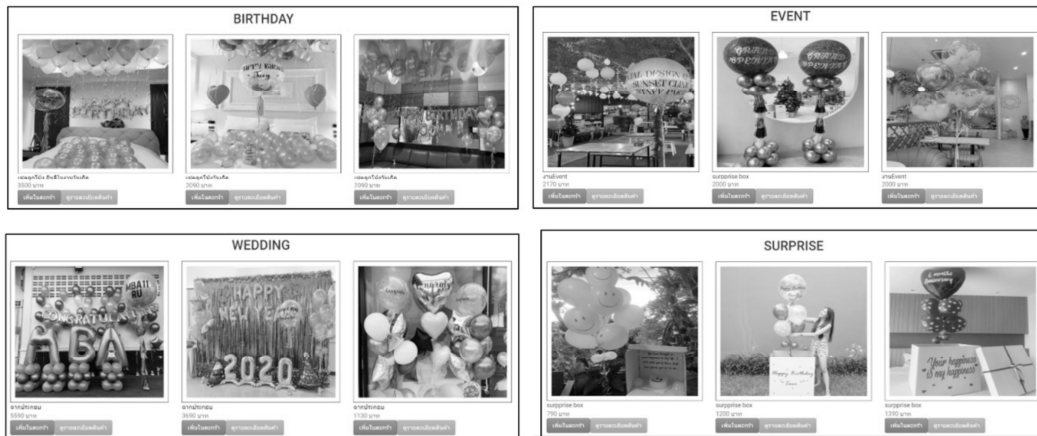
BIRTHDAY

BIRTHDAY

เซตลูกโป่ง ฮีลลีโนเกอร์วันเกิด
3500 บาท
เพิ่มในตะกร้า ดูรายละเอียดสินค้า

เซตลูกโป่งวันเกิด
2090 บาท
เพิ่มในตะกร้า ดูรายละเอียดสินค้า

เซตลูกโป่งวันเกิด
2090 บาท
เพิ่มในตะกร้า ดูรายละเอียดสินค้า

EVENT

งานEvent
2170 บาท
เพิ่มในตะกร้า ดูรายละเอียดสินค้า

surprise box
2000 บาท
เพิ่มในตะกร้า ดูรายละเอียดสินค้า

งานEvent
2000 บาท
เพิ่มในตะกร้า ดูรายละเอียดสินค้า

WEDDING

CONGRATULATIONS
MBA
ABA

HAPPY NEW YEAR
2020

ฉากบัณฑิต
5590 บาท
เพิ่มในตะกร้า ดูรายละเอียดสินค้า

ฉากปีใหม่
3690 บาท
เพิ่มในตะกร้า ดูรายละเอียดสินค้า

ฉากบัณฑิต
1130 บาท
เพิ่มในตะกร้า ดูรายละเอียดสินค้า

SURPRISE

Happy Birthday

Your happiness is my happiness

surprise box
790 บาท
เพิ่มในตะกร้า ดูรายละเอียดสินค้า

surprise box
1200 บาท
เพิ่มในตะกร้า ดูรายละเอียดสินค้า

surprise box
1390 บาท
เพิ่มในตะกร้า ดูรายละเอียดสินค้า